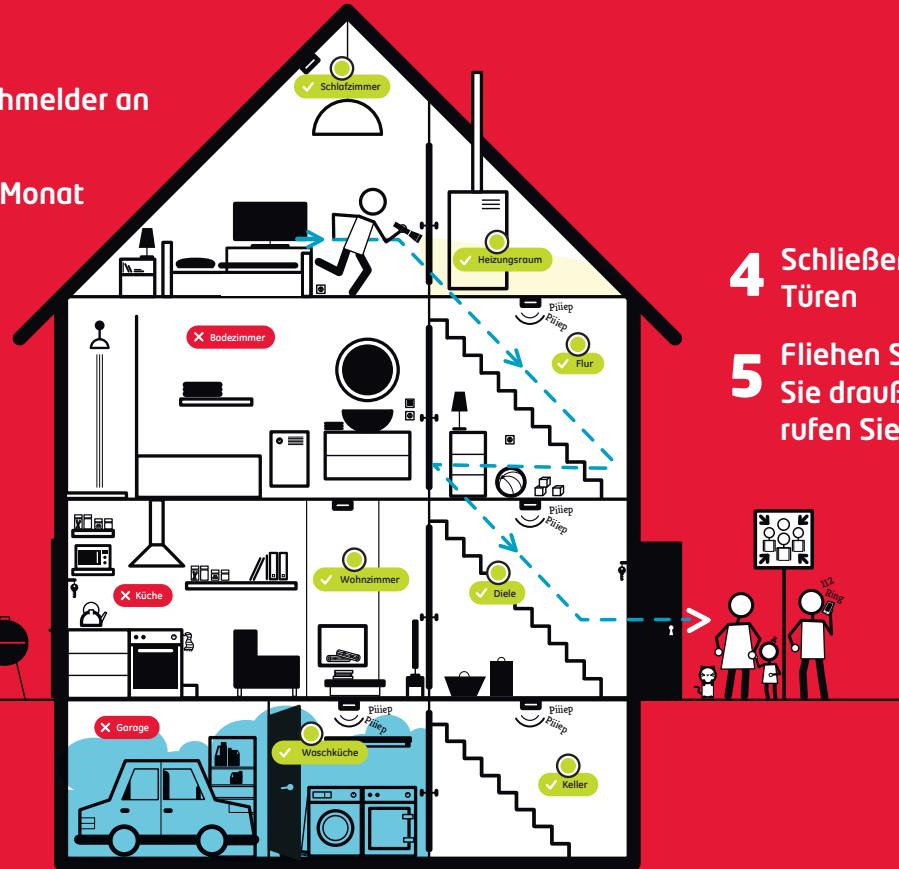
hmelder an

Monat

Schlafzimmer

Heizungsraum

4 Schließen
Türen

5 Fliehen S
Sie drauß
rufen Sie

Piiiep
Piiiep

Bodezimmer

Flur

Piiiep
Piiiep

Küche

Wohnzimmer

Diele

112
Ring

Piiiep
Piiiep

Piiiep
Piiiep

Garage

Waschküche

Keller